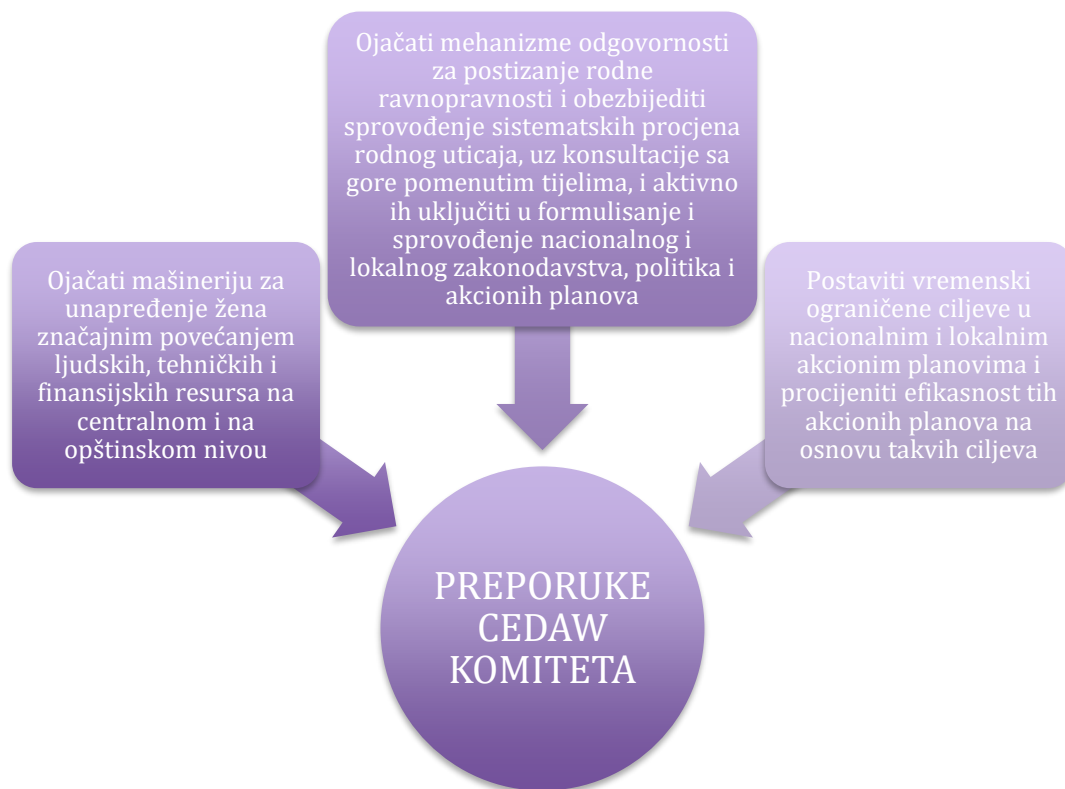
Ojačati mehanizme odgovornosti za postizanje rodne ravnopravnosti i obezbijediti sprovođenje sistematskih procjena rodnog uticaja, uz konsultacije sa gore pomenutim tijelima, i aktivno ih uključiti u formulisanje i sprovođenje nacionalnog i lokalnog zakonodavstva, politika i akcionih planova

Ojačati mašineriju za unapređenje žena značajnim povećanjem ljudskih, tehničkih i finansijskih resursa na centralnom i na opštinskom nivou

Postaviti vremenski ograničene ciljeve u nacionalnim i lokalnim akcionim planovima i procijeniti efikasnost tih akcionih planova na osnovu takvih ciljeva

PREPORUKE CEDAW KOMITETA